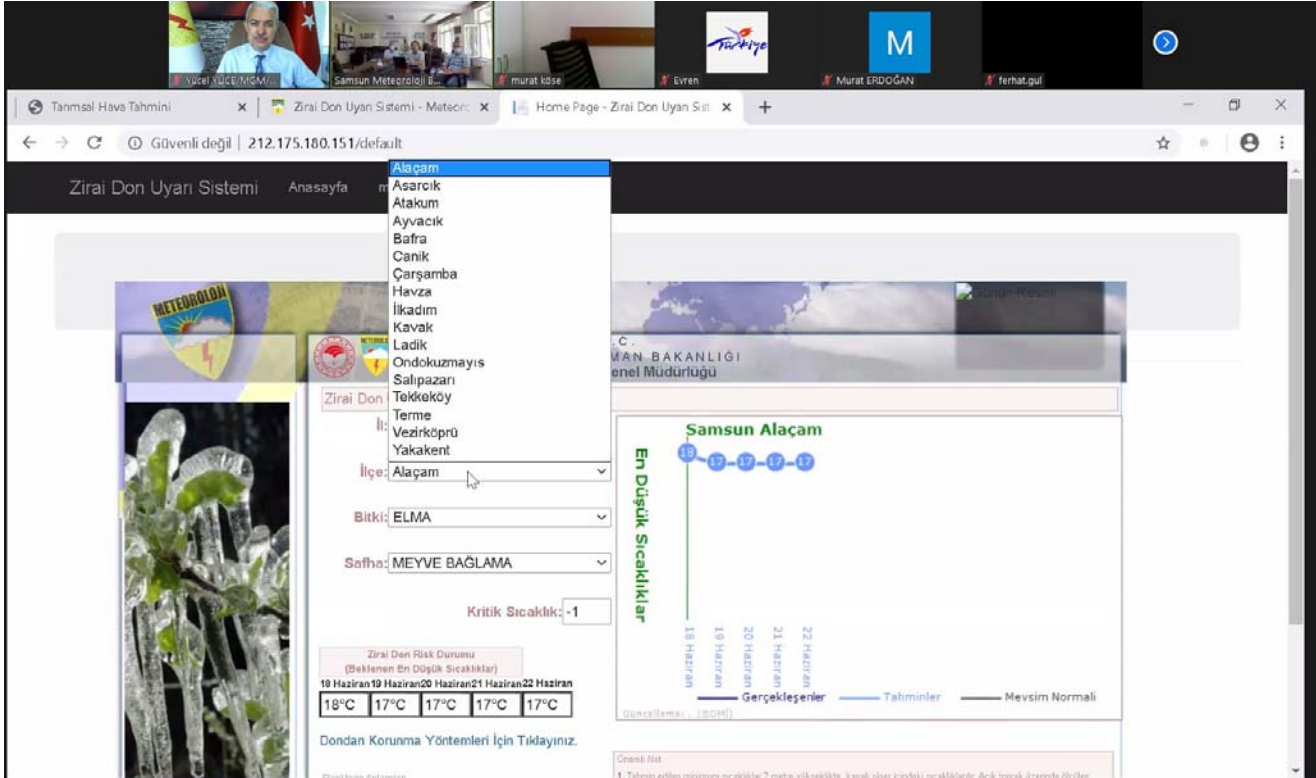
Yücel YÜCE/MGM/...
Samsun Meteoroloji B...
murat köse
Türkiye
Evren
M
Murat ERDOĞAN
ferhat.gul

Tarımsal Hava Tahmini
Zirai Don Uyarı Sistemi - Meteoro
Home Page - Zirai Don Uyarı Sist
Güvenli değil | 212.175.180.151/default

Zirai Don Uyarı Sistemi
Anasayfa

Alaçam
Asarcık
Atakum
Ayvacık
Bafra
Canik
Çarşamba
Havza
İlkadım
Kavak
Ladik
Ondokuzmayıs
Salıpazarı
Tekkeköy
Terme
Vezirköprü
Yakakent

METEOROLOJİ
.C.
MAN BAKANLIĞI
enel Müdürlüğü

Zirai Don
İl:
İlçe: Alaçam
Bitki: ELMA
Safha: MEYVE BAĞLAMA
Kritik Sıcaklık: -1

Zirai Don Risk Durumu
(Beklenen En Düşük Sıcaklıklar)

| 18 Haziran | 19 Haziran | 20 Haziran | 21 Haziran | 22 Haziran |
|---|---|---|---|---|
| 18°C | 17°C | 17°C | 17°C | 17°C |

Dondan Korunma Yöntemleri İçin Tıklayınız.

Samsun Alaçam
En Düşük Sıcaklıklar
18
17
17
17
17
18 Haziran
19 Haziran
20 Haziran
21 Haziran
22 Haziran
Gerçekleşenler
Tahminler
Mevsim Normali
Güncelleme: (BDMİ)

Önemli Not
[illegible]